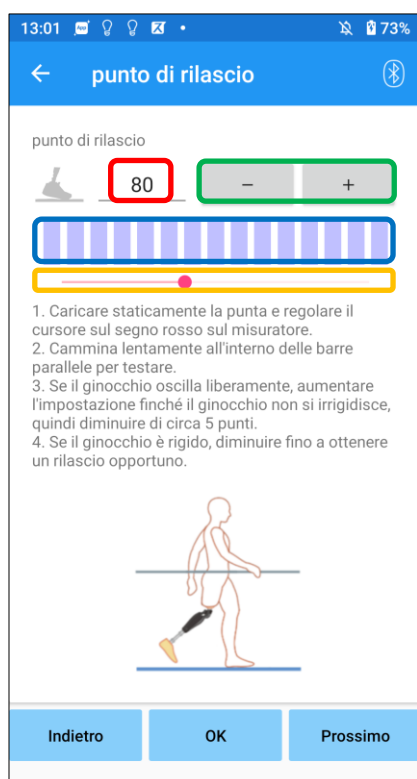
13:01 73%

punto di rilascio

punto di rilascio

80

–

+

1. Caricare staticamente la punta e regolare il cursore sul segno rosso sul misuratore.
2. Cammina lentamente all'interno delle barre parallele per testare.
3. Se il ginocchio oscilla liberamente, aumentare l'impostazione finché il ginocchio non si irrigidisce, quindi diminuire di circa 5 punti.
4. Se il ginocchio è rigido, diminuire fino a ottenere un rilascio opportuno.

Indietro

OK

Prossimo